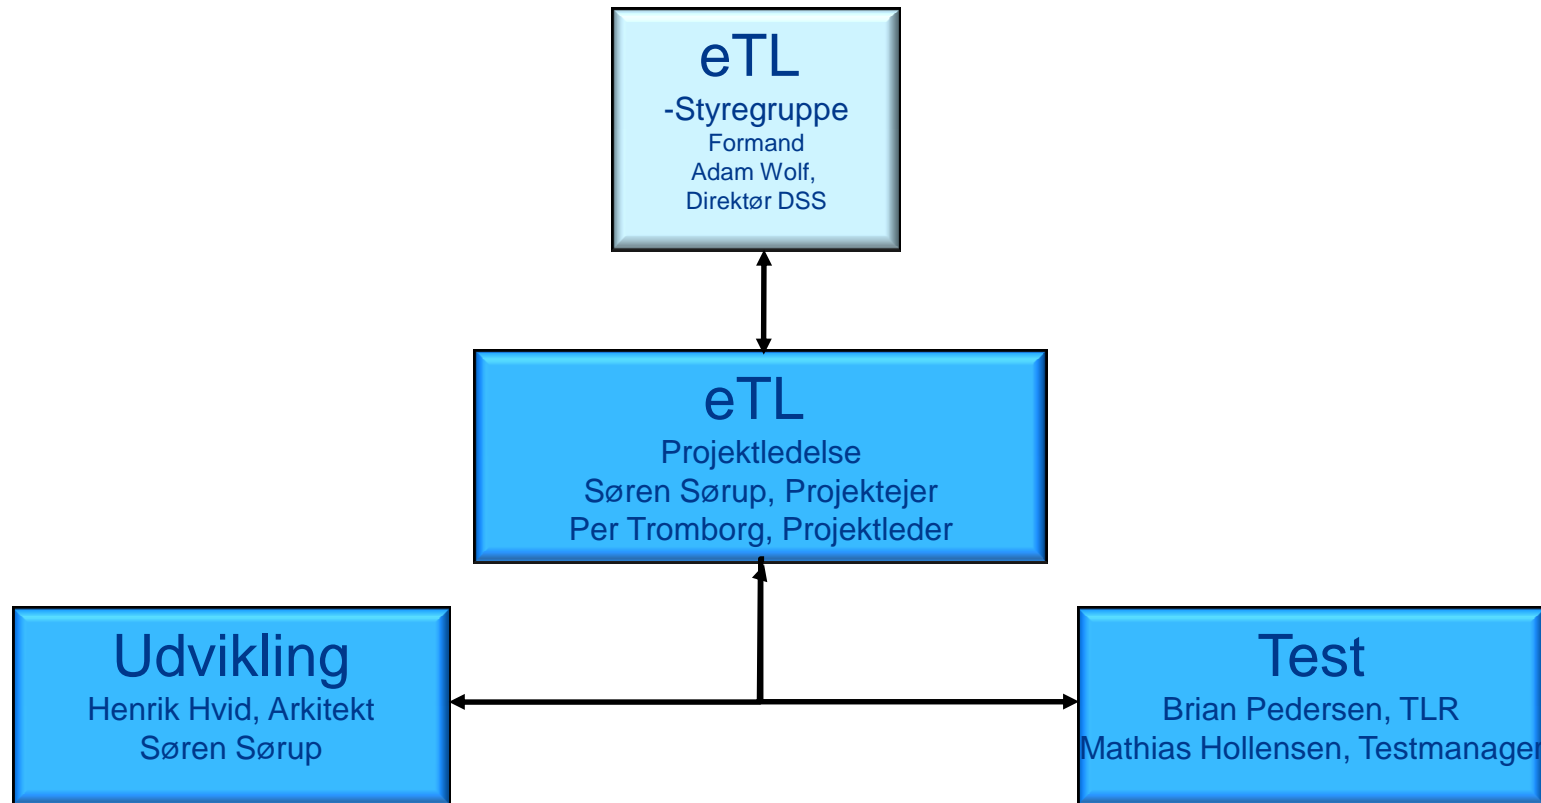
eTL
-Styregruppe
Formand
Adam Wolf,
Direktør DSS

eTL
Projektledelse
Søren Sørup, Projektejer
Per Tromborg, Projektleder

Udvikling
Henrik Hvid, Arkitekt
Søren Sørup

Test
Brian Pedersen, TLR
Mathias Hollensen, Testmanager